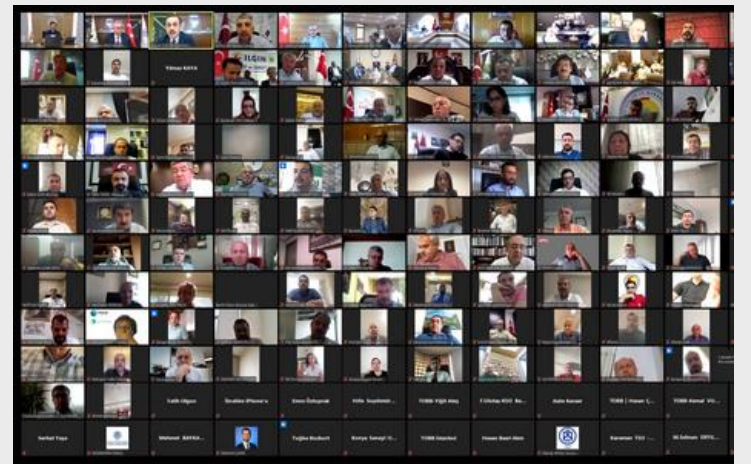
Yılmaz KOYA

Salih Olgun

İbrahim (Pleme'e)

Emre Özbayrak

Hilal Soydemir

TOBB Yiğit Ateş

T.Ticar KSO Ba

Aziz Konat

TOBB | Hasan

TOBB Kemal

Serhat Toyo

Mehmet BAYRA

Tuğba Bozkurt

Konya Sanayi

TOBB Denizli

Hasan Basri Akın

Karaman TSO

M.Selman ORYU